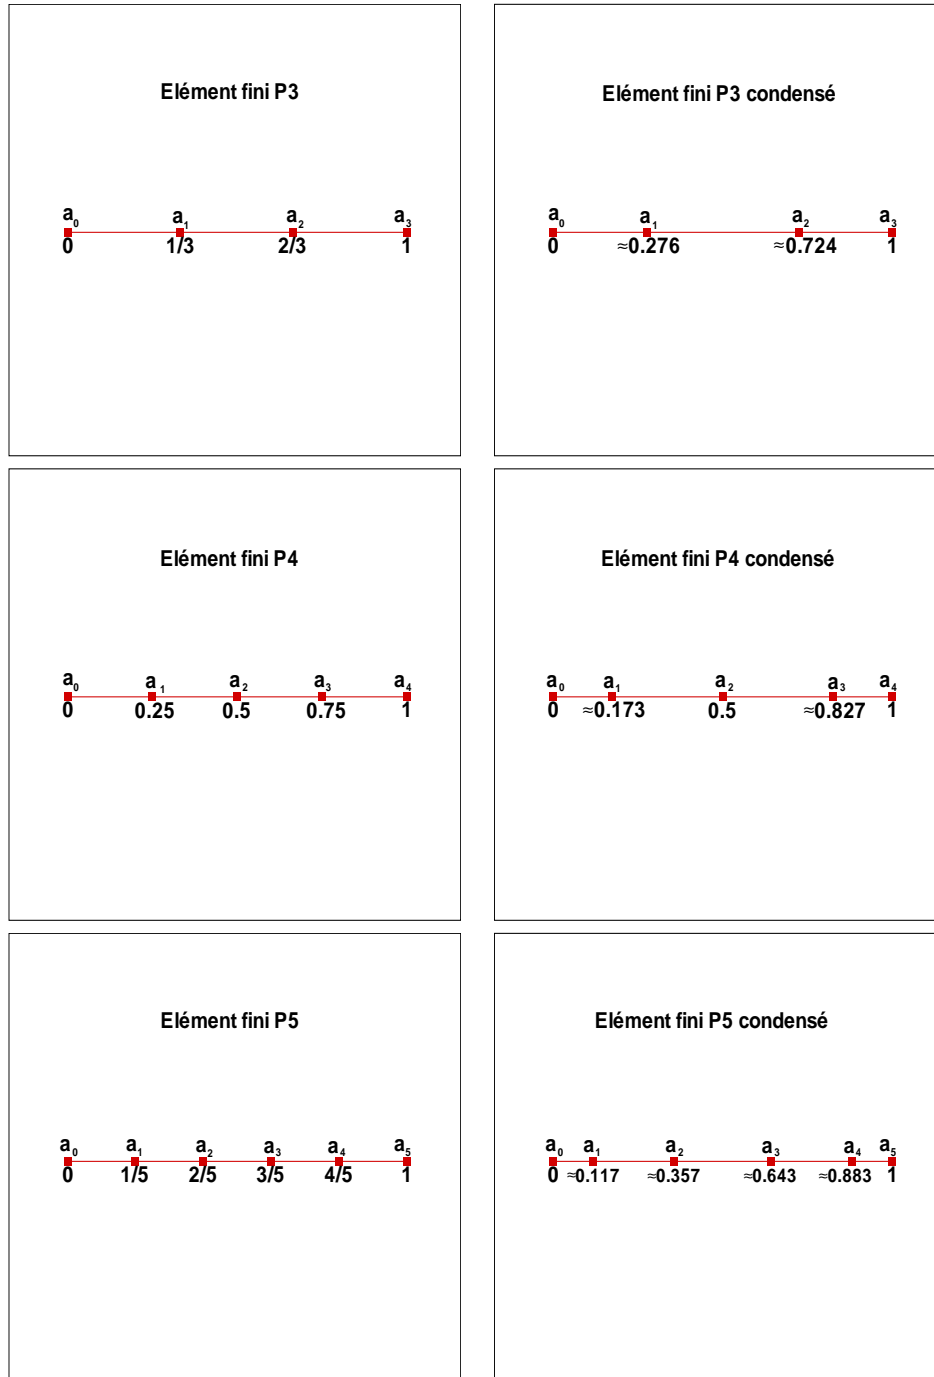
Elément fini P3

$a_0$ $a_1$ $a_2$ $a_3$
0 1/3 2/3 1

Elément fini P3 condensé

$a_0$ $a_1$ $a_2$ $a_3$
0 ≈0.276 ≈0.724 1

Elément fini P4

$a_0$ $a_1$ $a_2$ $a_3$ $a_4$
0 0.25 0.5 0.75 1

Elément fini P4 condensé

$a_0$ $a_1$ $a_2$ $a_3$ $a_4$
0 ≈0.173 0.5 ≈0.827 1

Elément fini P5

$a_0$ $a_1$ $a_2$ $a_3$ $a_4$ $a_5$
0 1/5 2/5 3/5 4/5 1

Elément fini P5 condensé

$a_0$ $a_1$ $a_2$ $a_3$ $a_4$ $a_5$
0 ≈0.117 ≈0.357 ≈0.643 ≈0.883 1